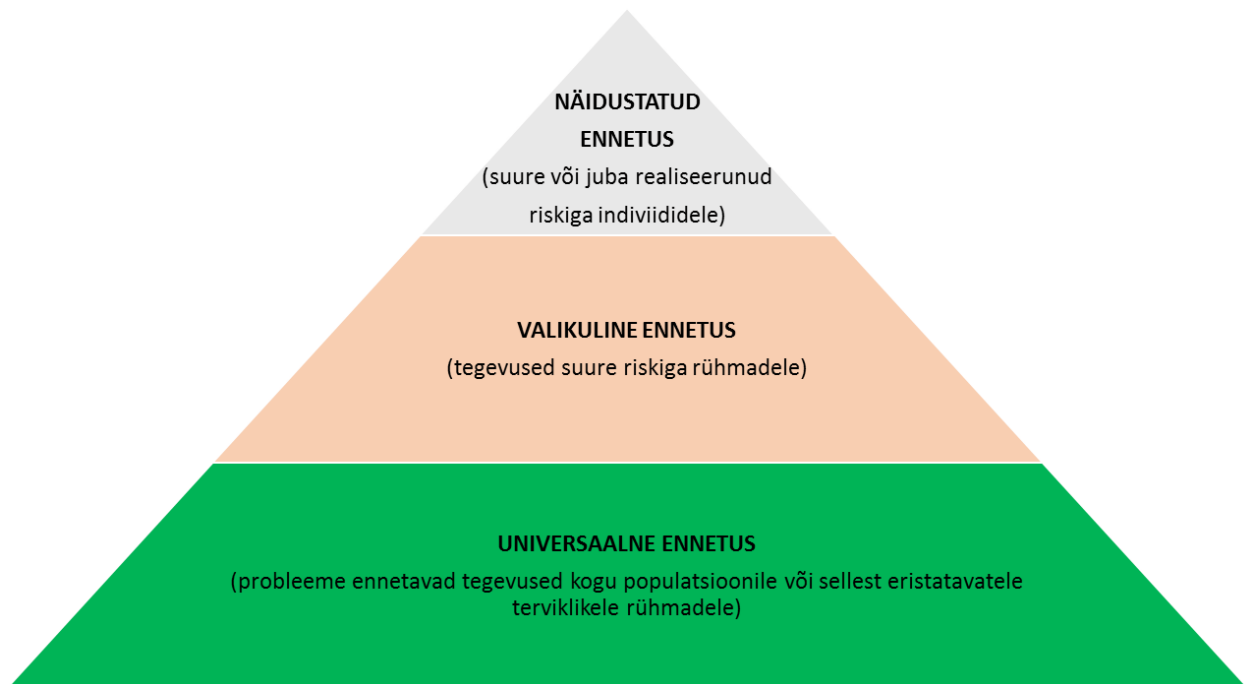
NÄIDUSTATUD ENNETUS
(suure või juba realiseerunud riskiga indiviididele)

VALIKULINE ENNETUS
(tegevused suure riskiga rühmadele)

UNIVERSAALNE ENNETUS
(probleeme ennetavad tegevused kogu populatsioonile või sellest eristatavatele terviklikele rühmadele)